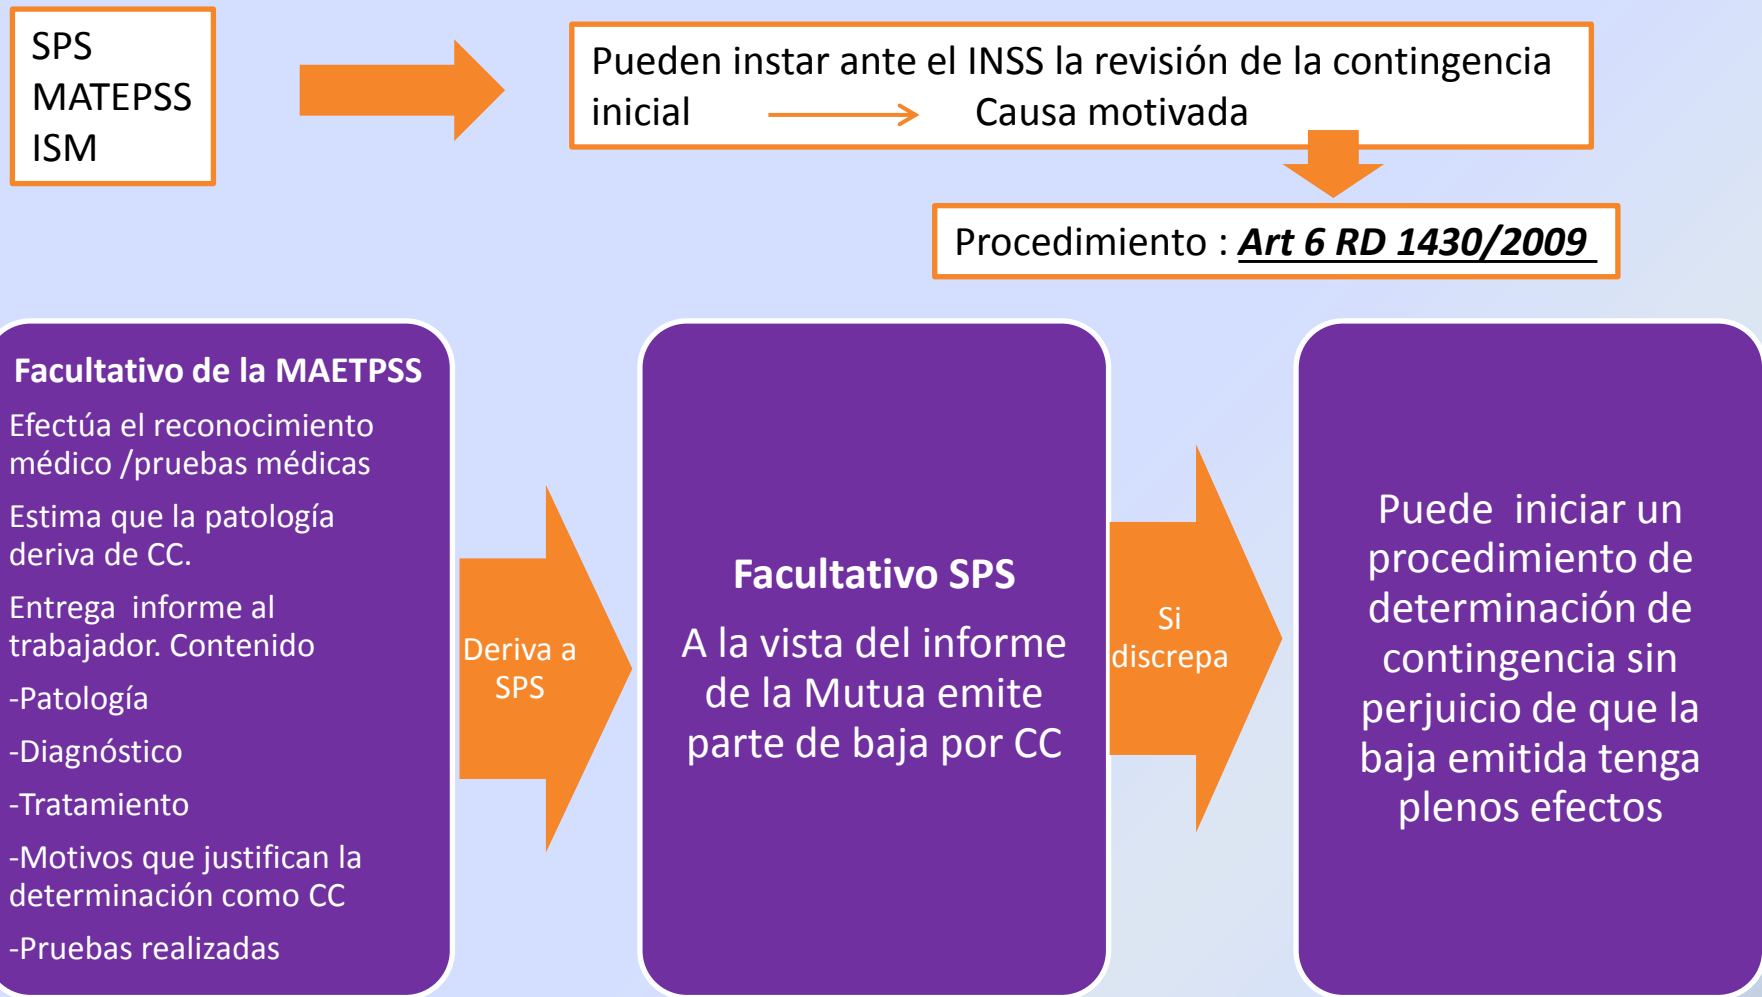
SPS
MATEPSS
ISM

Pueden instar ante el INSS la revisión de la contingencia inicial → Causa motivada

Procedimiento : Art 6 RD 1430/2009

Facultativo de la MAETPSS

Efectúa el reconocimiento médico /pruebas médicas

Estima que la patología deriva de CC.

Entrega informe al trabajador. Contenido

-Patología

-Diagnóstico

-Tratamiento

-Motivos que justifican la determinación como CC

-Pruebas realizadas

Deriva a SPS

Facultativo SPS

A la vista del informe de la Mutua emite parte de baja por CC

Si discrepa

Puede iniciar un procedimiento de determinación de contingencia sin perjuicio de que la baja emitida tenga plenos efectos